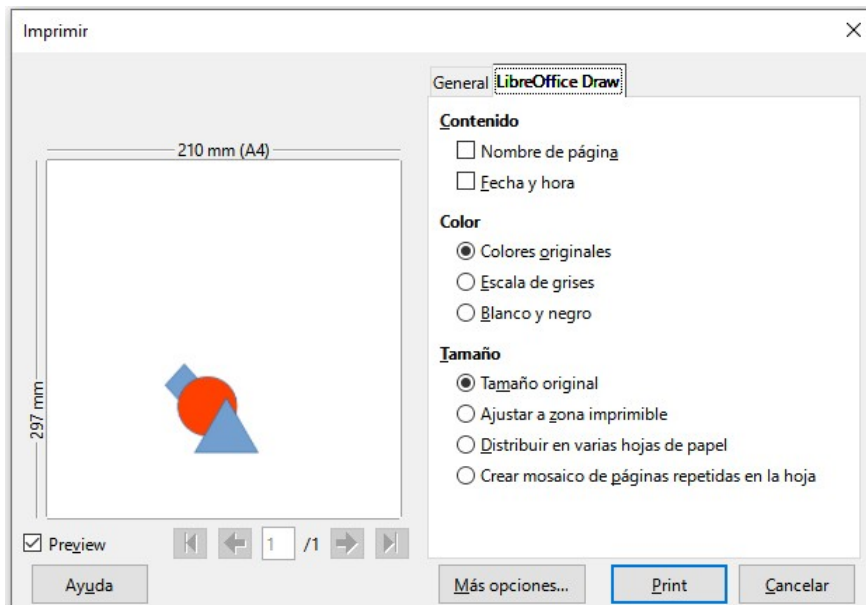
Imprimir

General | LibreOffice Draw

210 mm (A4)

297 mm

Contenido

Nombre de página

Fecha y hora

Color

Colores originales

Escala de grises

Blanco y negro

Tamaño

Tamaño original

Ajustar a zona imprimible

Distribuir en varias hojas de papel

Crear mosaico de páginas repetidas en la hoja

Preview

1 /1

Ayuda

Más opciones...

Print

Cancelar